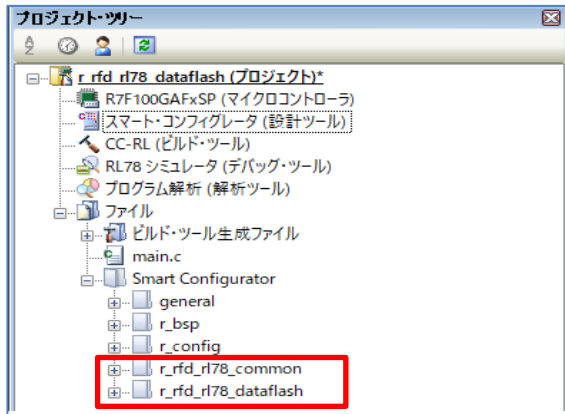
プロジェクト・ツリー

r_rfd_rl78_dataflash (プロジェクト)*
R7F100GAFxSP (マイクロコントローラ)
スマート・コンフィグレータ (設計ツール)
CC-RL (ビルド・ツール)
RL78 シミュレータ (デバッグ・ツール)
プログラム解析 (解析ツール)
ファイル
ビルド・ツール生成ファイル
main.c
Smart Configurator
general
r_bsp
r_config
r_rfd_rl78_common
r_rfd_rl78_dataflash